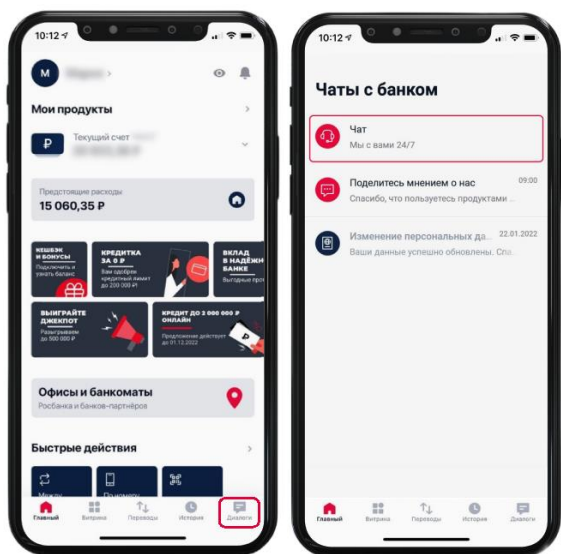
10:12

M

Мои продукты

Текущий счет

Предстоящие расходы
15 060,35 ₽

КЕШБЭК И БОНУСЫ
Подключить и узнать баланс

КРЕДИТКА ЗА 0 ₽
Вам одобрен кредитный лимит до 200 000 ₽

ВКЛАД В НАДЁЖНОМ БАНКЕ
Выгодные прог

ВЫИГРАЙТЕ ДЖЕКПОТ
Разыгрываем до 500 000 ₽

КРЕДИТ ДО 3 000 000 ₽ ОНЛАЙН
Предложение действует до 01.12.2022

Офисы и банкоматы
Росбанка и банков-партнёров

Быстрые действия

Между

По номеру

Главный Витрина Переводы История Диалоги

10:12

Чаты с банком

Чат
Мы с вами 24/7

Поделитесь мнением о нас 09:00
Спасибо, что пользуетесь продуктами...

Изменение персональных да... 22.01.2022
Ваши данные успешно обновлены. Спа...

Главный Витрина Переводы История Диалоги